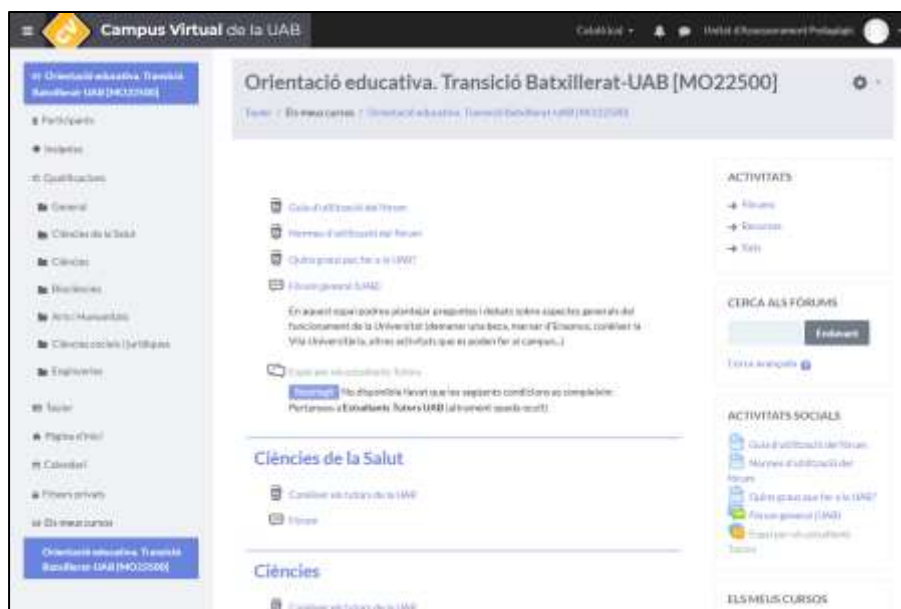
Campus Virtual de la UAB

Català (ca) ▾ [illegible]

Orientació educativa. Transició Batxillerat-UAB [MO22500]

Participants

Insígnies

Qualificacions

General

Ciències de la Salut

Ciències

Biociències

Arts i Humanitats

Ciències socials i jurídiques

Enginyeries

Tauler

Pàgina d'inici

Calendari

Fitxers privats

Els meus cursos

Orientació educativa. Transició Batxillerat-UAB [MO22500]

Orientació educativa. Transició Batxillerat-UAB [MO22500]

Tauler / Els meus cursos / Orientació educativa. Transició Batxillerat-UAB [MO22500]

Guia d'utilització del fòrum

Normes d'utilització del fòrum

Quins passos fer a la UAB?

Fòrum general (UAB)

En aquest espai podràs plantejar preguntes i debats sobre aspectes generals del funcionament de la Universitat (demanar una beca, marxar d'Erasmus, conèixer la Vila Universitària, altres activitats que es poden fer al campus...)

Espai per als estudiants Tutors

Restringit No disponible llevat que les següents condicions es compleixin: Pertanyes a Estudiants Tutors UAB (altrament queda ocult)

Ciències de la Salut

Conèixer els tutors de la UAB

Fòrum

Ciències

Conèixer els tutors de la UAB

ACTIVITATS

Fòrums

Recursos

Xats

CERCA ALS FÒRUMS

Endavant

Cerca avançada

ACTIVITATS SOCIALS

Guia d'utilització del fòrum

Normes d'utilització del fòrum

Quins passos fer a la UAB?

Fòrum general (UAB)

Espai per als estudiants Tutors

ELS MEUS CURSOS